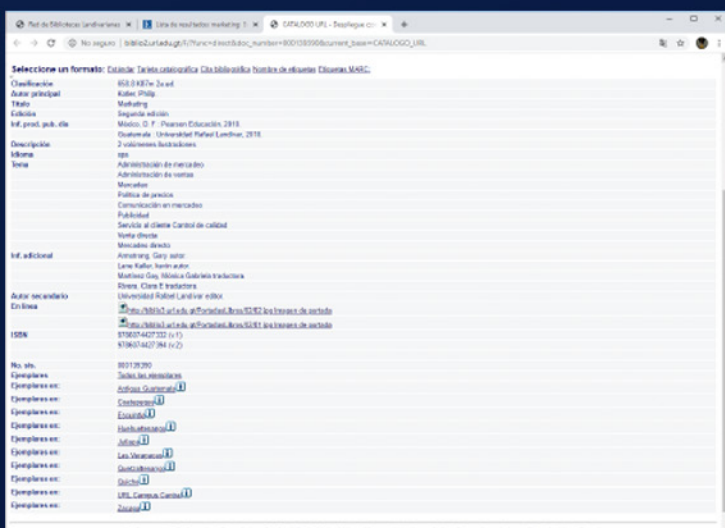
Red de Bibliotecas Landivariana ×
Lista de resultados: marketing ×
CATALOGO URL - Despliegue ×
+

No seguro | biblio2.url.edu.gt/F/?func=direct&doc_number=000139390&current_base=CATALOGO_URL

Seleccione un formato: Estándar Tarjeta catalográfica Cita bibliográfica Nombre de etiquetas Etiquetas MARC

| | |
|---|---|
| Clasificación | 658.8 K87m 2a ed. |
| Autor principal | Kotler, Philip |
| Título | Marketing |
| Edición | Segunda edición |
| Inf. prod. pub. dis | México, D. F. : Pearson Educación, 2018. |
| | Guatemala : Universidad Rafael Landívar, 2018. |
| Descripción | 2 volúmenes ilustraciones |
| Idioma | spa |
| Tema | Administración de mercadeo |
| | Administración de ventas |
| | Mercadeo |
| | Política de precios |
| | Comunicación en mercadeo |
| | Publicidad |
| | Servicio al cliente Control de calidad |
| | Venta directa |
| | Mercadeo directo |
| Inf. adicional | Armstrong, Gary autor. |
| | Lane Keller, Kevin autor. |
| | Martínez Gay, Mónica Gabriela traductora |
| | Rivera, Clara E traductora |
| Autor secundario | Universidad Rafael Landívar editor. |
| En línea | http://biblio3.url.edu.gt/Portadas/Libros/02/82.jpg Imagen de portada |
| | http://biblio3.url.edu.gt/Portadas/Libros/02/81.jpg Imagen de portada |
| ISBN | 9786074427333 (v.1) |
| | 9786074427364 (v.2) |
| No. sis. | 000139390 |
| Ejemplares | Todos los ejemplares |
| Ejemplares en: | Antigua Guatemala |
| Ejemplares en: | Coatepeque |
| Ejemplares en: | Escuintla |
| Ejemplares en: | Huehuetenango |
| Ejemplares en: | Jutiapa |
| Ejemplares en: | Las Verapaces |
| Ejemplares en: | Quetzaltenango |
| Ejemplares en: | Quiché |
| Ejemplares en: | URL Campus Central |
| Ejemplares en: | Zacapa |